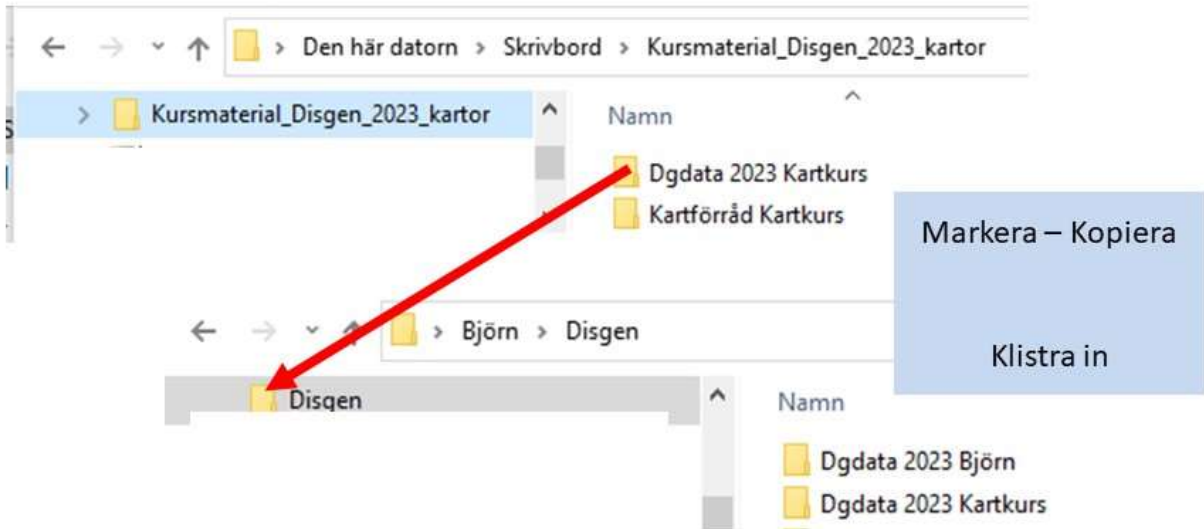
> Den här datorn > Skrivbord > Kursmaterial_Disgen_2023_kartor

> Kursmaterial_Disgen_2023_kartor

Namn

Dgdata 2023 Kartkurs

Kartförråd Kartkurs

Markera – Kopiera

Klistra in

> Björn > Disgen

Disgen

Namn

Dgdata 2023 Björn

Dgdata 2023 Kartkurs